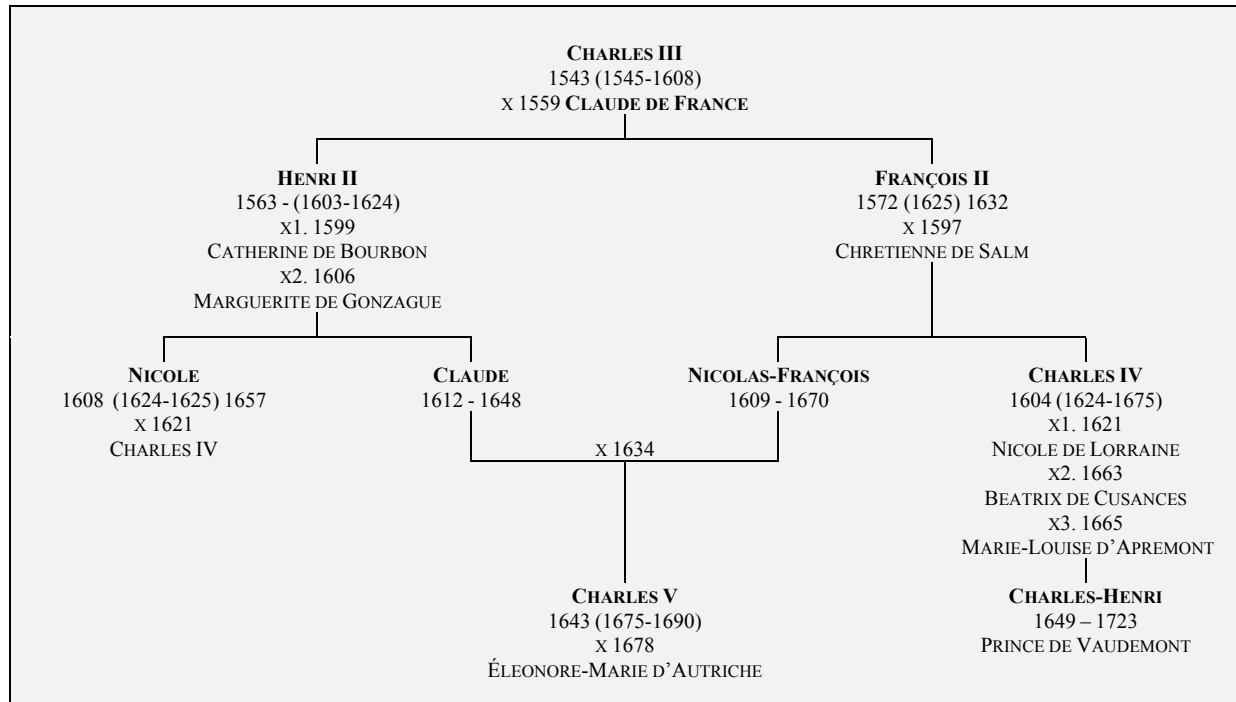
CHARLES III
1543 (1545-1608)
X 1559 CLAUDE DE FRANCE

HENRI II
1563 - (1603-1624)
X1. 1599
CATHERINE DE BOURBON
X2. 1606
MARGUERITE DE GONZAGUE

FRANÇOIS II
1572 (1625) 1632
X 1597
CHRETIENNE DE SALM

NICOLE
1608 (1624-1625) 1657
X 1621
CHARLES IV

CLAUDE
1612 - 1648

NICOLAS-FRANÇOIS
1609 - 1670

X 1634

CHARLES IV
1604 (1624-1675)
X1. 1621
NICOLE DE LORRAINE
X2. 1663
BEATRIX DE CUSANCES
X3. 1665
MARIE-LOUISE D'APREMONT

CHARLES V
1643 (1675-1690)
X 1678
ÉLEONORE-MARIE D'AUTRICHE

CHARLES-HENRI
1649 – 1723
PRINCE DE VAUDEMONT